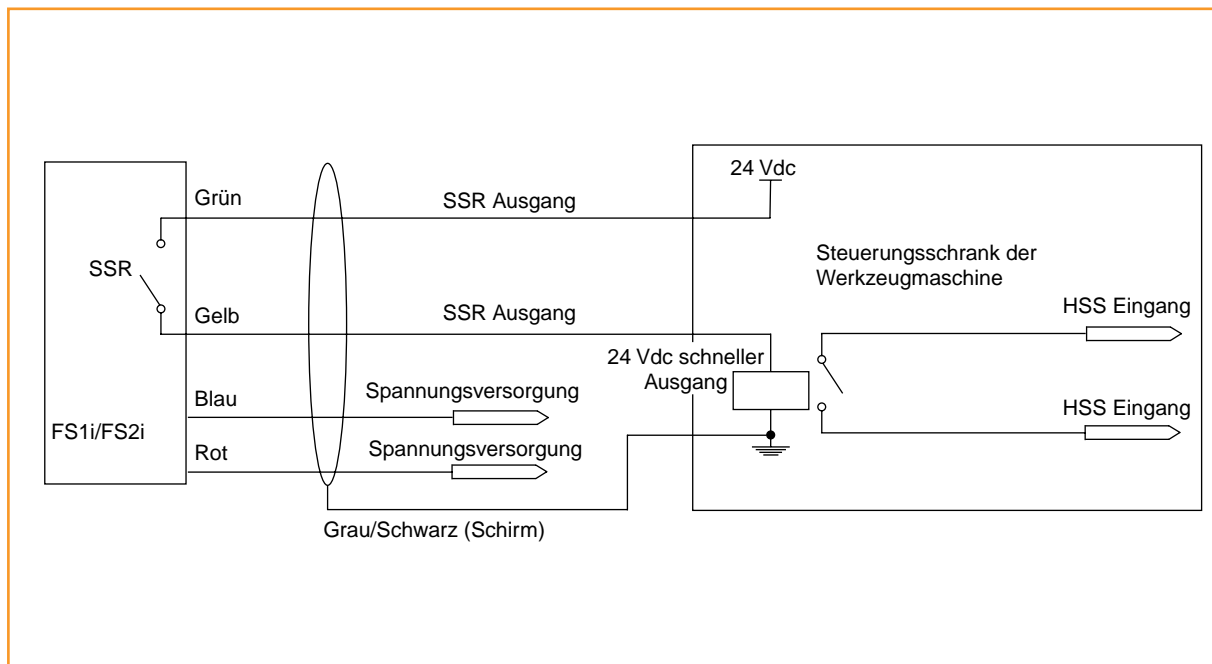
24 Vdc

Grün

SSR Ausgang

Steuerungsschrank der Werkzeugmaschine

SSR

Gelb

SSR Ausgang

HSS Eingang

24 Vdc schneller Ausgang

Blau

Spannungsversorgung

HSS Eingang

FS1i/FS2i

Rot

Spannungsversorgung

Grau/Schwarz (Schirm)